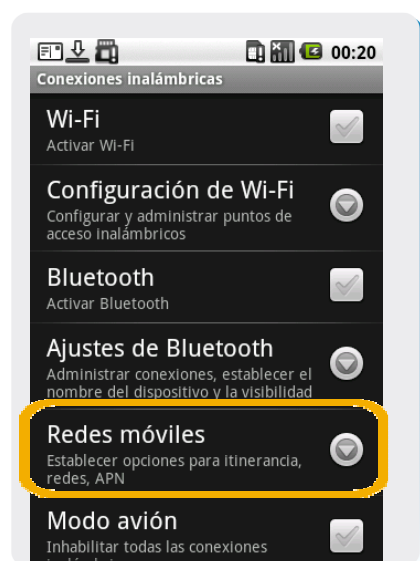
00:20

Conexiones inalámbricas

Wi-Fi
Activar Wi-Fi

Configuración de Wi-Fi
Configurar y administrar puntos de acceso inalámbricos

Bluetooth
Activar Bluetooth

Ajustes de Bluetooth
Administrar conexiones, establecer el nombre del dispositivo y la visibilidad

Redes móviles
Establecer opciones para itinerancia, redes, APN

Modo avión
Inhabilitar todas las conexiones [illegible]